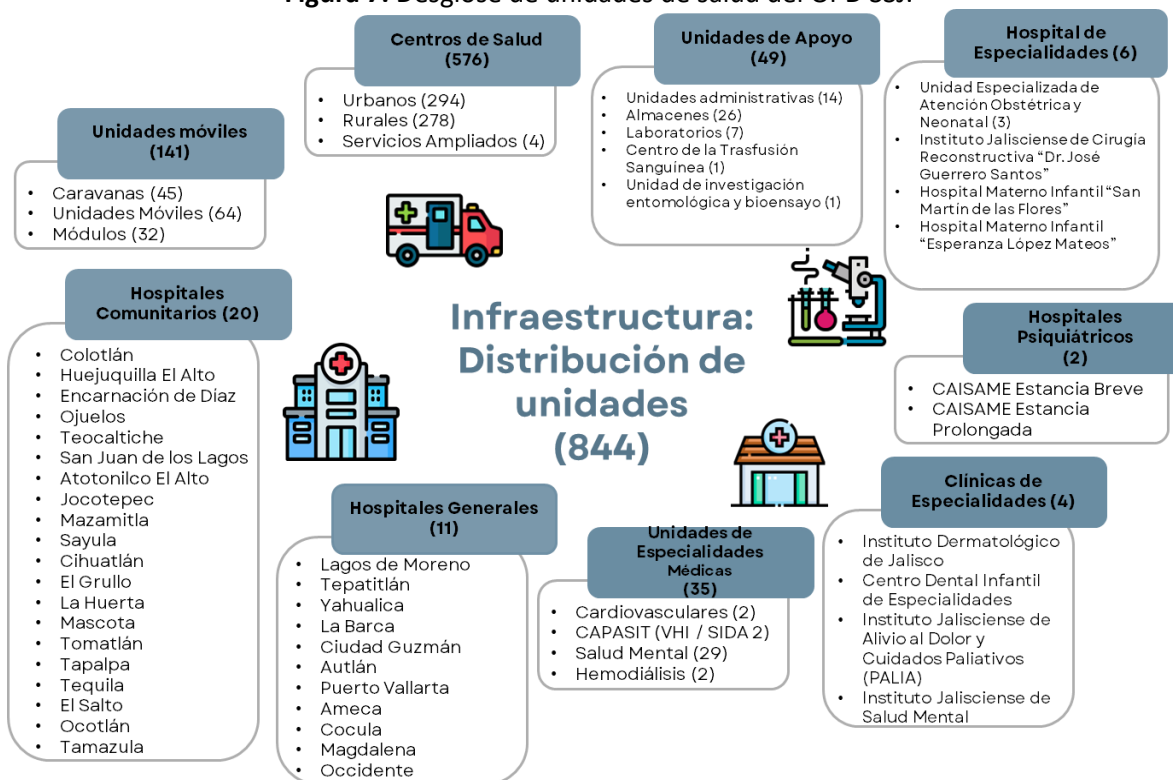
Figura 7. Desglose de unidades de salud del OPD SSJ

Centros de Salud (576)
- Urbanos (294)
- Rurales (278)
- Servicios Ampliados (4)

Unidades de Apoyo (49)
- Unidades administrativas (14)
- Almacenes (26)
- Laboratorios (7)
- Centro de la Trasfusión Sanguinea (1)
- Unidad de investigación entomológica y bioensayo (1)

Hospital de Especialidades (6)
- Unidad Especializada de Atención Obstétrica y Neonatal (3)
- Instituto Jalisciense de Cirugía Reconstructiva "Dr. José Guerrero Santos"
- Hospital Materno Infantil "San Martín de las Flores"
- Hospital Materno Infantil "Esperanza López Mateos"

Unidades móviles (141)
- Caravanas (45)
- Unidades Móviles (64)
- Módulos (32)

Hospitales Comunitarios (20)
- Colotlán
- Huejuquilla El Alto
- Encarnación de Díaz
- Ojuelos
- Teocaltiche
- San Juan de los Lagos
- Atotonilco El Alto
- Jocotepec
- Mazamitla
- Sayula
- Cihuatlán
- El Grullo
- La Huerta
- Mascota
- Tomatlán
- Tapalpa
- Tequila
- El Salto
- Ocotlán
- Tamazula

Infraestructura: Distribución de unidades (844)

Hospitales Psiquiátricos (2)
- CAISAME Estancia Breve
- CAISAME Estancia Prolongada

Hospitales Generales (11)
- Lagos de Moreno
- Tepatitlán
- Yahualica
- La Barca
- Ciudad Guzmán
- Autlán
- Puerto Vallarta
- Ameca
- Cocula
- Magdalena
- Occidente

Unidades de Especialidades Médicas (35)
- Cardiovasculares (2)
- CAPASIT (VHI / SIDA 2)
- Salud Mental (29)
- Hemodiálisis (2)

Clínicas de Especialidades (4)
- Instituto Dermatológico de Jalisco
- Centro Dental Infantil de Especialidades
- Instituto Jalisciense de Alivio al Dolor y Cuidados Paliativos (PALIA)
- Instituto Jalisciense de Salud Mental